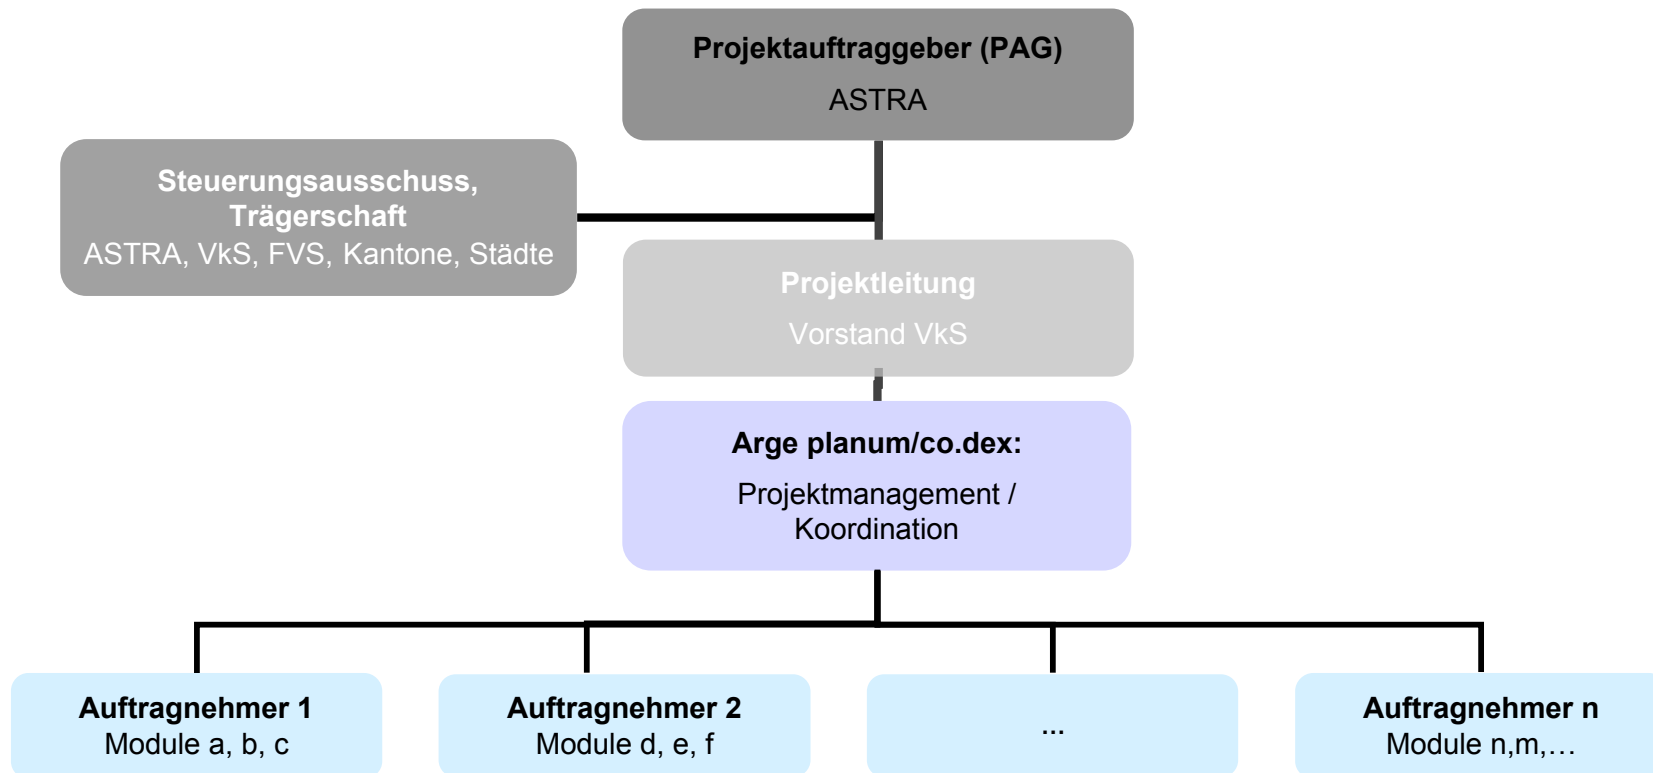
Projektauftraggeber (PAG)
ASTRA

Steuerungsausschuss, Trägerschaft
ASTRA, VkS, FVS, Kantone, Städte

Projektleitung
Vorstand VkS

Arge planum/co.dex:
Projektmanagement / Koordination

Auftragnehmer 1
Module a, b, c

Auftragnehmer 2
Module d, e, f

...

Auftragnehmer n
Module n,m,…